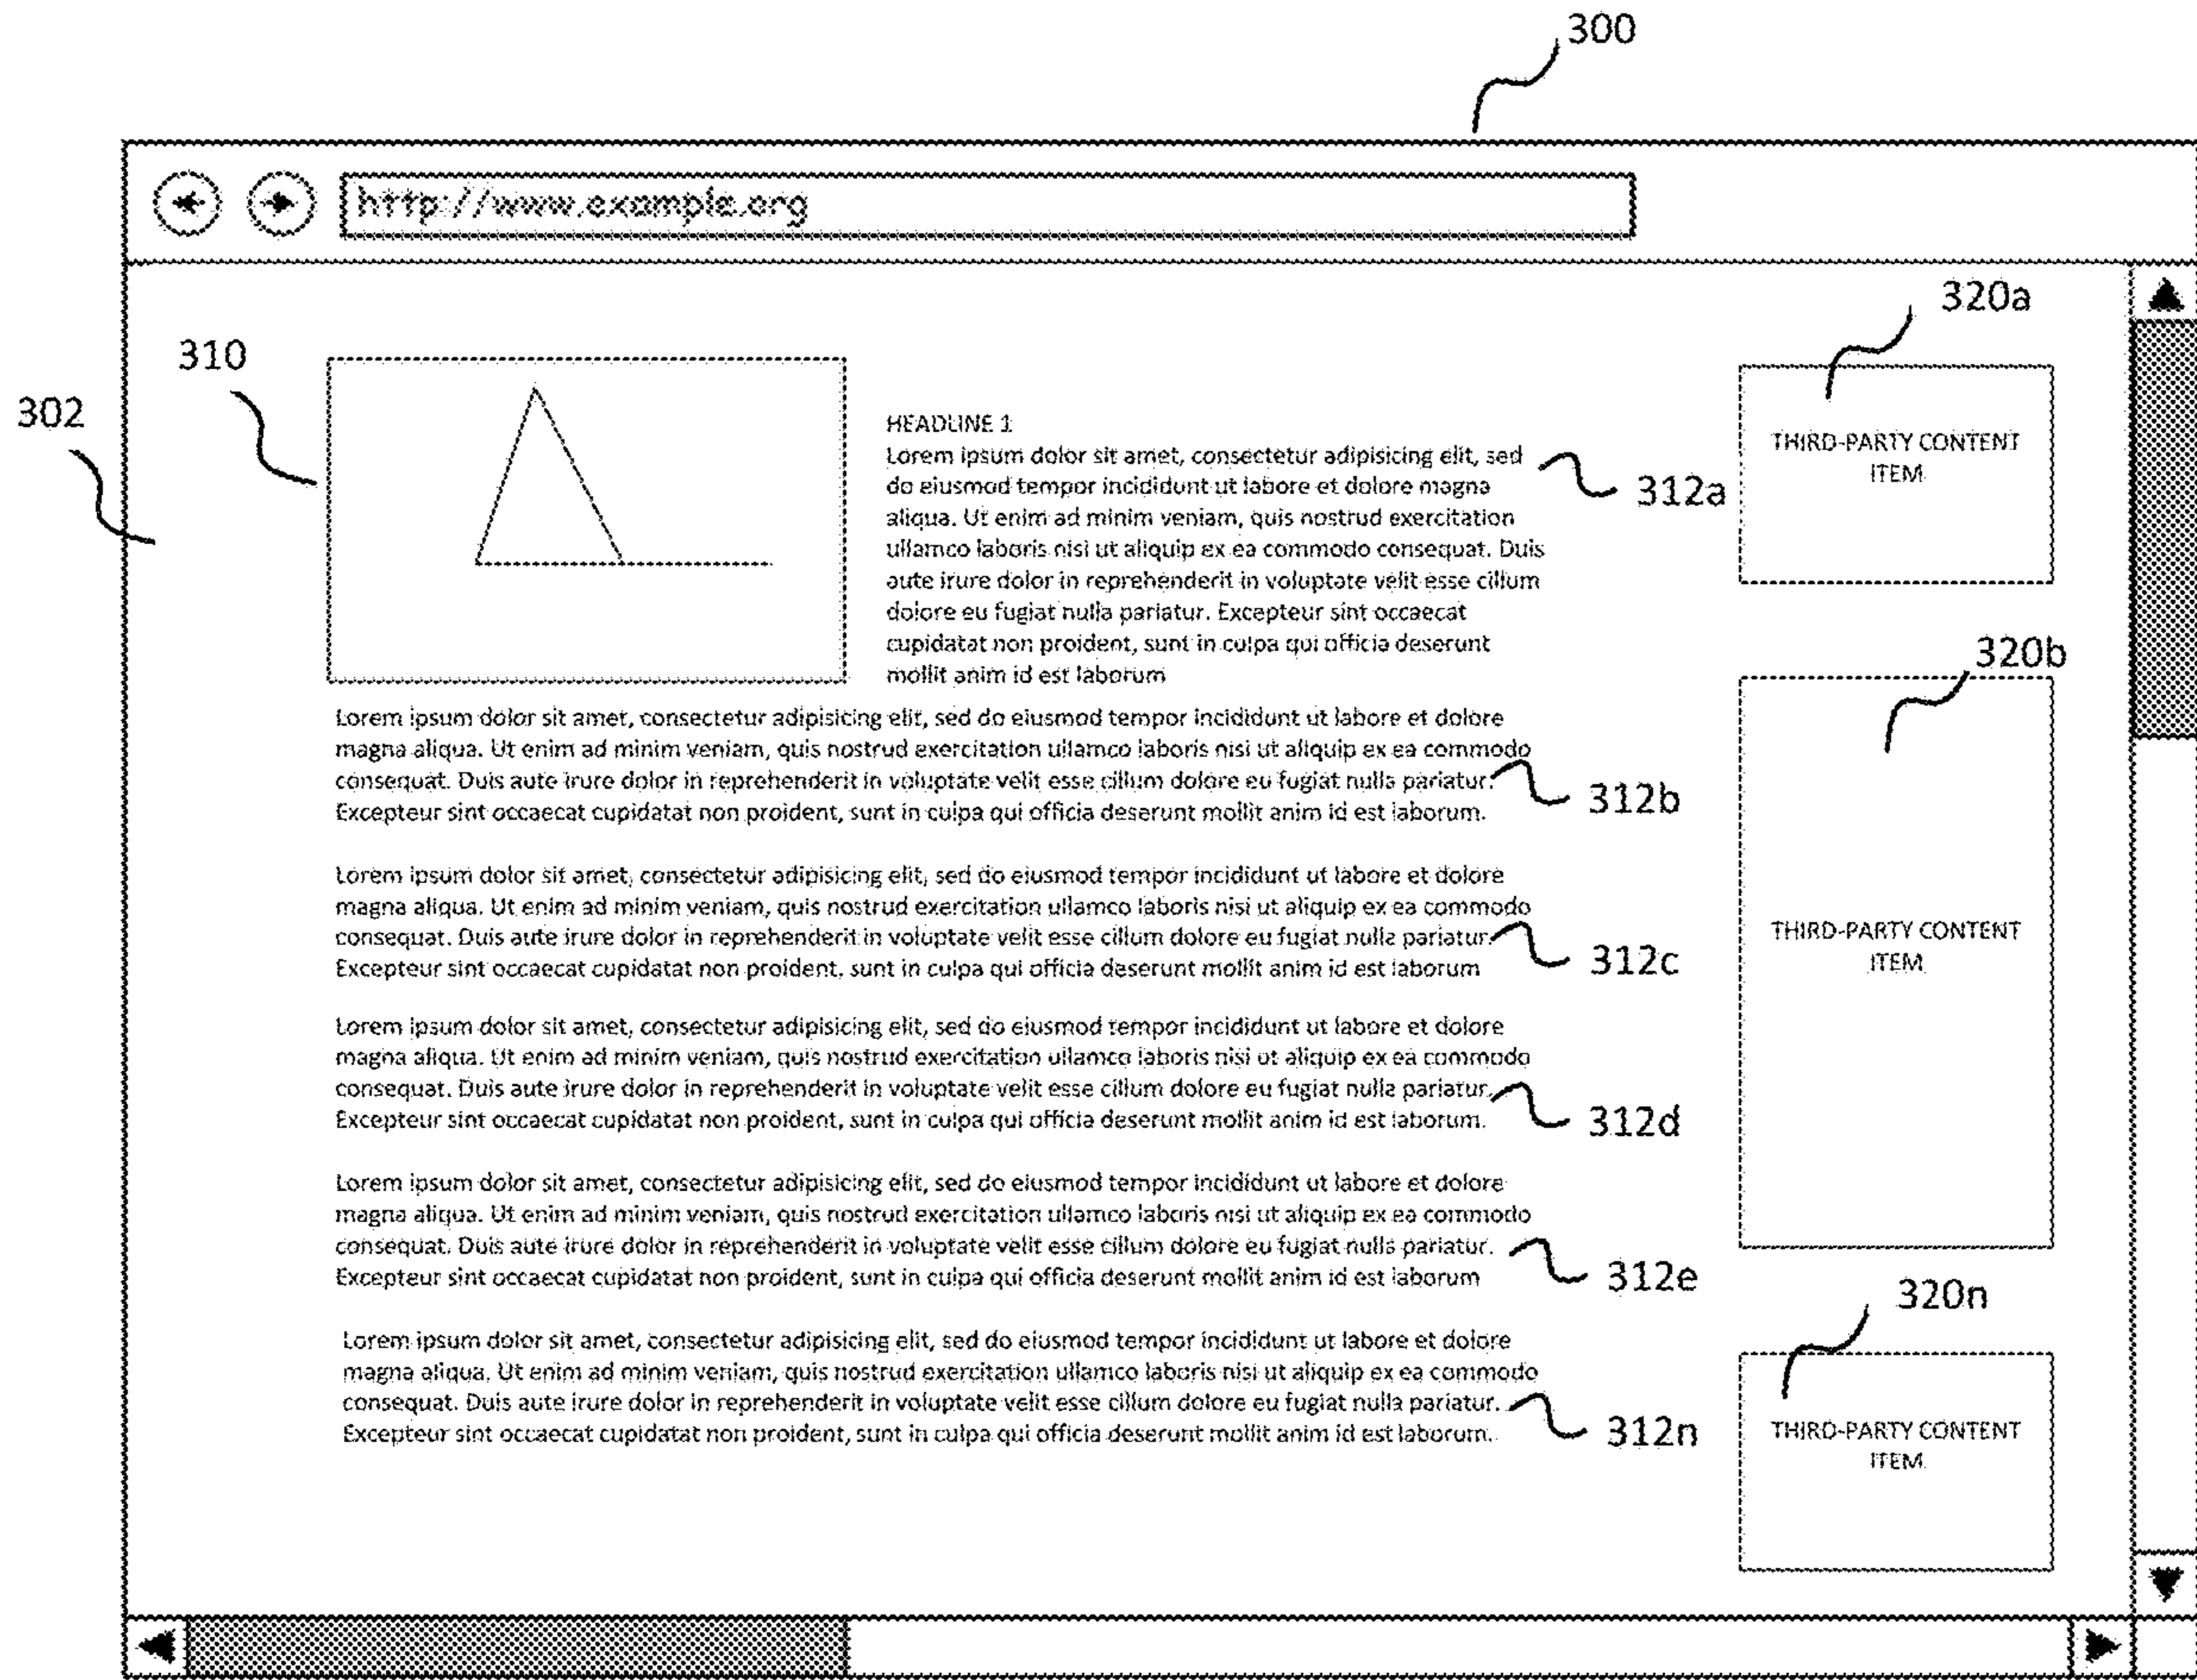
300

http://www.example.org

302

310

HEADLINE 1
Lorem ipsum dolor sit amet, consectetur adipisicing elit, sed do eiusmod tempor incididunt ut labore et dolore magna aliqua. Ut enim ad minim veniam, quis nostrud exercitation ullamco laboris nisi ut aliquip ex ea commodo consequat. Duis aute irure dolor in reprehenderit in voluptate velit esse cillum dolore eu fugiat nulla pariatur. Excepteur sint occaecat cupidatat non proident, sunt in culpa qui officia deserunt mollit anim id est laborum

312a

320a

THIRD-PARTY CONTENT ITEM

320b

Lorem ipsum dolor sit amet, consectetur adipisicing elit, sed do eiusmod tempor incididunt ut labore et dolore magna aliqua. Ut enim ad minim veniam, quis nostrud exercitation ullamco laboris nisi ut aliquip ex ea commodo consequat. Duis aute irure dolor in reprehenderit in voluptate velit esse cillum dolore eu fugiat nulla pariatur. Excepteur sint occaecat cupidatat non proident, sunt in culpa qui officia deserunt mollit anim id est laborum.

312b

Lorem ipsum dolor sit amet, consectetur adipisicing elit, sed do eiusmod tempor incididunt ut labore et dolore magna aliqua. Ut enim ad minim veniam, quis nostrud exercitation ullamco laboris nisi ut aliquip ex ea commodo consequat. Duis aute irure dolor in reprehenderit in voluptate velit esse cillum dolore eu fugiat nulla pariatur. Excepteur sint occaecat cupidatat non proident, sunt in culpa qui officia deserunt mollit anim id est laborum

312c

THIRD-PARTY CONTENT ITEM

Lorem ipsum dolor sit amet, consectetur adipisicing elit, sed do eiusmod tempor incididunt ut labore et dolore magna aliqua. Ut enim ad minim veniam, quis nostrud exercitation ullamco laboris nisi ut aliquip ex ea commodo consequat. Duis aute irure dolor in reprehenderit in voluptate velit esse cillum dolore eu fugiat nulla pariatur. Excepteur sint occaecat cupidatat non proident, sunt in culpa qui officia deserunt mollit anim id est laborum.

312d

Lorem ipsum dolor sit amet, consectetur adipisicing elit, sed do eiusmod tempor incididunt ut labore et dolore magna aliqua. Ut enim ad minim veniam, quis nostrud exercitation ullamco laboris nisi ut aliquip ex ea commodo consequat. Duis aute irure dolor in reprehenderit in voluptate velit esse cillum dolore eu fugiat nulla pariatur. Excepteur sint occaecat cupidatat non proident, sunt in culpa qui officia deserunt mollit anim id est laborum

312e

320n

Lorem ipsum dolor sit amet, consectetur adipisicing elit, sed do eiusmod tempor incididunt ut labore et dolore magna aliqua. Ut enim ad minim veniam, quis nostrud exercitation ullamco laboris nisi ut aliquip ex ea commodo consequat. Duis aute irure dolor in reprehenderit in voluptate velit esse cillum dolore eu fugiat nulla pariatur. Excepteur sint occaecat cupidatat non proident, sunt in culpa qui officia deserunt mollit anim id est laborum.

312n

THIRD-PARTY CONTENT ITEM